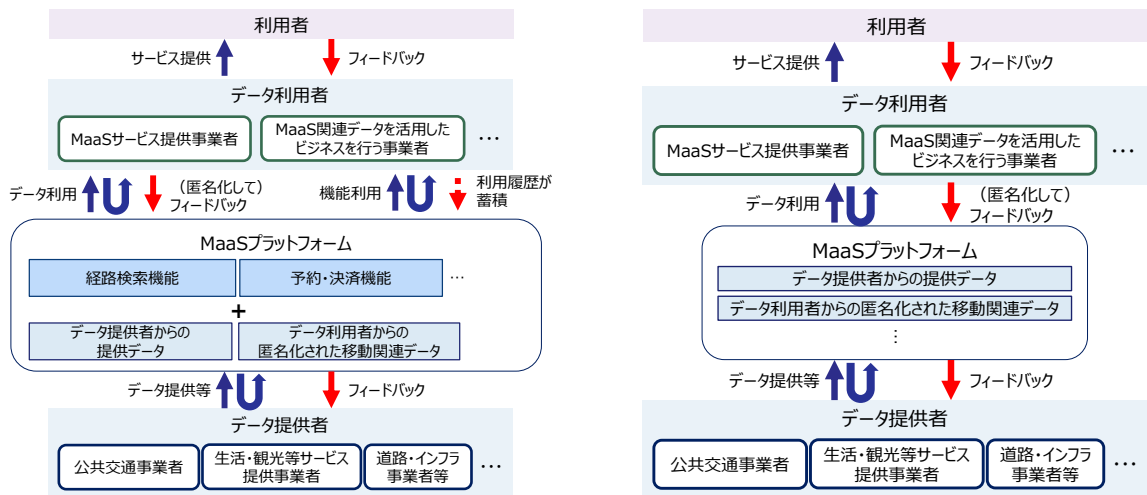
利用者

サービス提供 フィードバック

データ利用者

MaaSサービス提供事業者

MaaS関連データを活用したビジネスを行う事業者

…

データ利用 （匿名化して）フィードバック

機能利用 利用履歴が蓄積

MaaSプラットフォーム

経路検索機能

予約・決済機能

…

+

データ提供者からの提供データ

データ利用者からの匿名化された移動関連データ

データ提供等 フィードバック

データ提供者

公共交通事業者

生活・観光等サービス提供事業者

道路・インフラ事業者等

…

利用者

サービス提供 フィードバック

データ利用者

MaaSサービス提供事業者

MaaS関連データを活用したビジネスを行う事業者

…

データ利用 （匿名化して）フィードバック

MaaSプラットフォーム

データ提供者からの提供データ

データ利用者からの匿名化された移動関連データ

⋮

データ提供等 フィードバック

データ提供者

公共交通事業者

生活・観光等サービス提供事業者

道路・インフラ事業者等

…